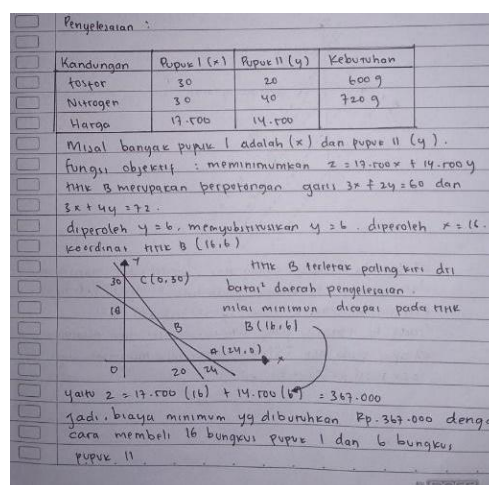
Penyelesaian :

| Kandungan | Pupuk I (x) | Pupuk II (y) | Kebutuhan |
|---|---|---|---|
| fosfor | 30 | 20 | 600 g |
| Nitrogen | 30 | 40 | 720 g |
| Harga | 17.500 | 14.500 | |

Misal banyak pupuk I adalah (x) dan pupuk II (y).
fungsi objektif : meminimumkan $z = 17.500x + 14.500y$
titik B merupakan perpotongan garis $3x + 2y = 60$ dan $3x + 4y = 72$.
diperoleh $y = 6$, mensubstitusikan $y = 6$. diperoleh $x = 16$.
koordinat titik B (16,6)

y
30
C(0,30)
18
B
A(24,0)
x
0
20
24

titik B terletak paling kiri dri batas² daerah penyelesaian.
nilai minimum dicapai pada titik B(16,6)

yaitu $z = 17.500(16) + 14.500(6) = 367.000$
Jadi, biaya minimum yg dibutuhkan Rp. 367.000 dengan cara membeli 16 bungkus pupuk I dan 6 bungkus pupuk II.